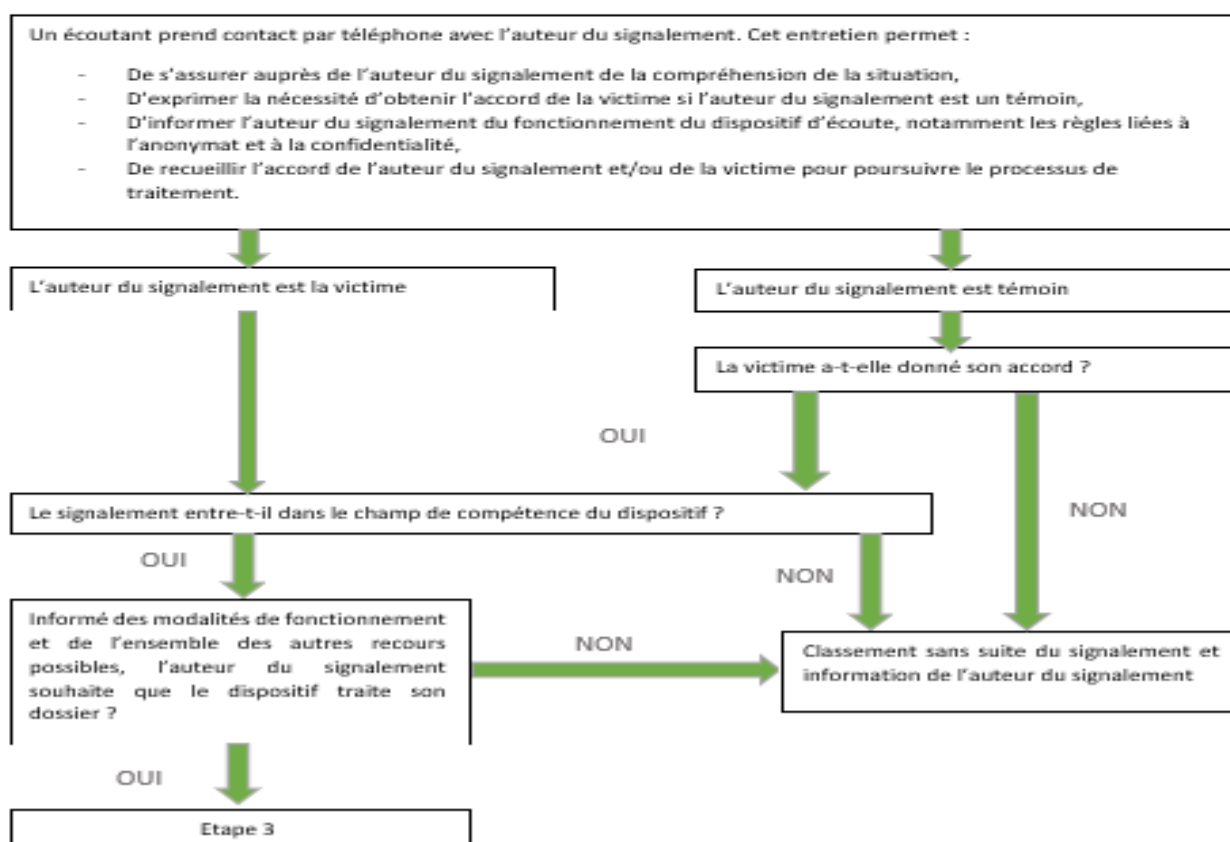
Un écoutant prend contact par téléphone avec l'auteur du signalement. Cet entretien permet :

- De s'assurer auprès de l'auteur du signalement de la compréhension de la situation,
- D'exprimer la nécessité d'obtenir l'accord de la victime si l'auteur du signalement est un témoin,
- D'informer l'auteur du signalement du fonctionnement du dispositif d'écoute, notamment les règles liées à l'anonymat et à la confidentialité,
- De recueillir l'accord de l'auteur du signalement et/ou de la victime pour poursuivre le processus de traitement.

L'auteur du signalement est la victime

L'auteur du signalement est témoin

La victime a-t-elle donné son accord ?

OUI

NON

Le signalement entre-t-il dans le champ de compétence du dispositif ?

OUI

NON

Informé des modalités de fonctionnement et de l'ensemble des autres recours possibles, l'auteur du signalement souhaite que le dispositif traite son dossier ?

NON

Classement sans suite du signalement et information de l'auteur du signalement

OUI

Etape 3